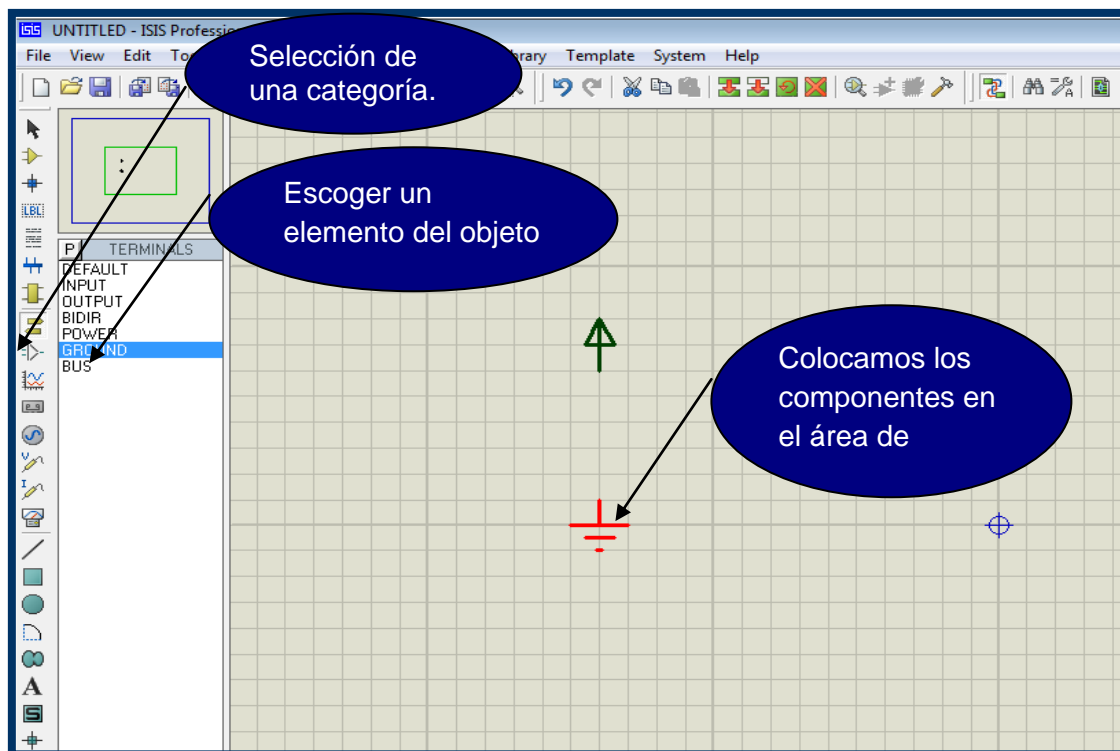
UNTITLED - ISIS Professi

File View Edit To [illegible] ibrary Template System Help

Selección de una categoría.

Escoger un elemento del objeto

P TERMINALS
DEFAULT
INPUT
OUTPUT
BIDIR
POWER
GROUND
BUS

LBL

Colocamos los componentes en el área de